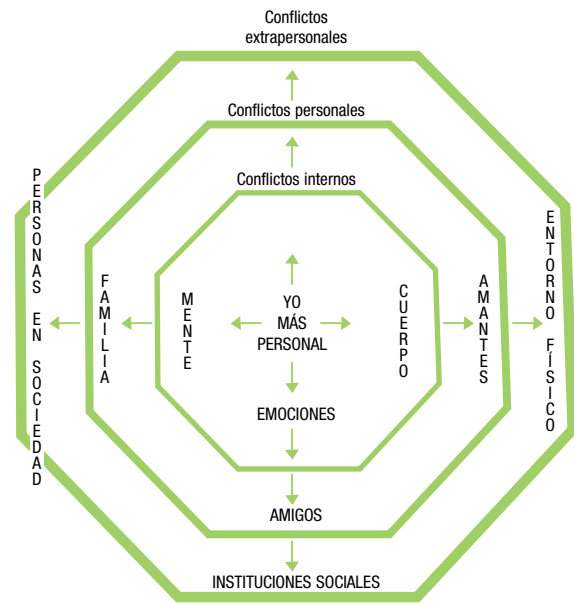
Conflictos extrapersonales

Conflictos personales

Conflictos internos

PERSONAS EN SOCIEDAD

FAMILIA

MENTE

YO MÁS PERSONAL

CUERPO

AMANTES

ENTORNO FÍSICO

EMOCIONES

AMIGOS

INSTITUCIONES SOCIALES